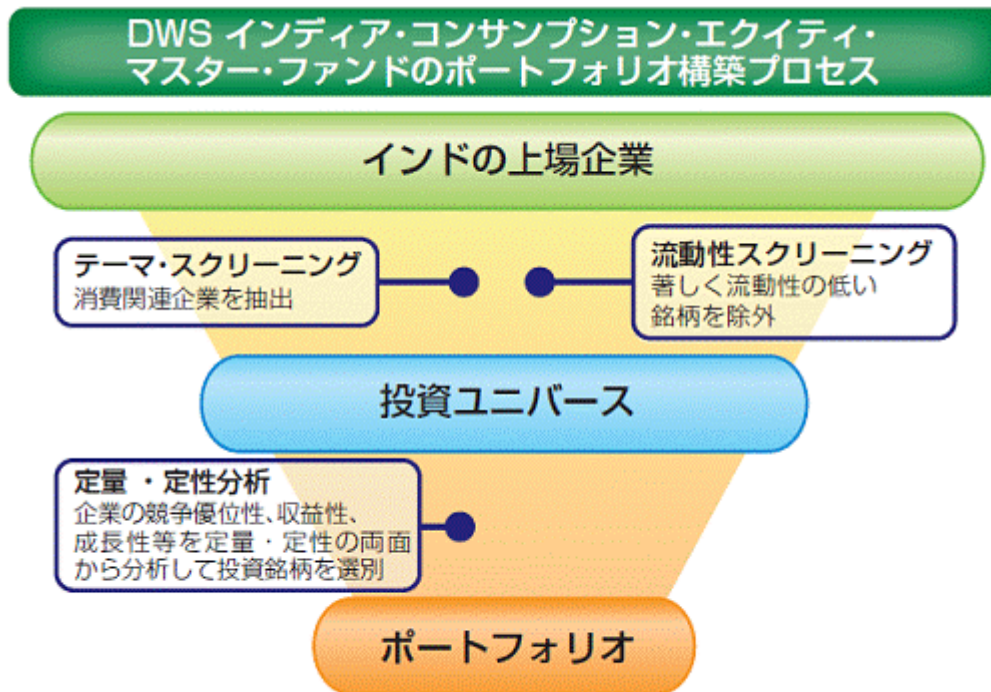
DWS インディア・コンサンプション・エクイティ・マスター・ファンドのポートフォリオ構築プロセス

インドの上場企業

テーマ・スクリーニング
消費関連企業を抽出

流動性スクリーニング
著しく流動性の低い銘柄を除外

投資ユニバース

定量 ・定性分析
企業の競争優位性、収益性、成長性等を定量 ・ 定性の両面から分析して投資銘柄を選別

ポートフォリオ